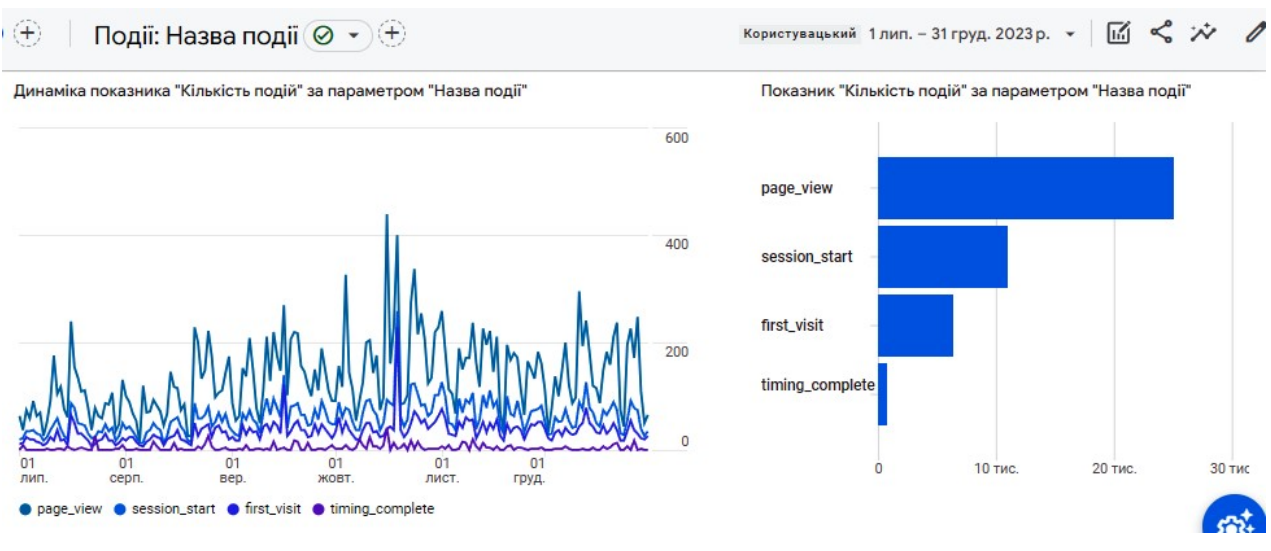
Події: Назва події

Користувацький 1 лип. – 31 груд. 2023 р.

Динаміка показника "Кількість подій" за параметром "Назва події"

600
400
200
0

01 лип.
01 серп.
01 вер.
01 жовт.
01 лист.
01 груд.

page_view
session_start
first_visit
timing_complete

Показник "Кількість подій" за параметром "Назва події"

page_view
session_start
first_visit
timing_complete

0
10 тис.
20 тис.
30 тис